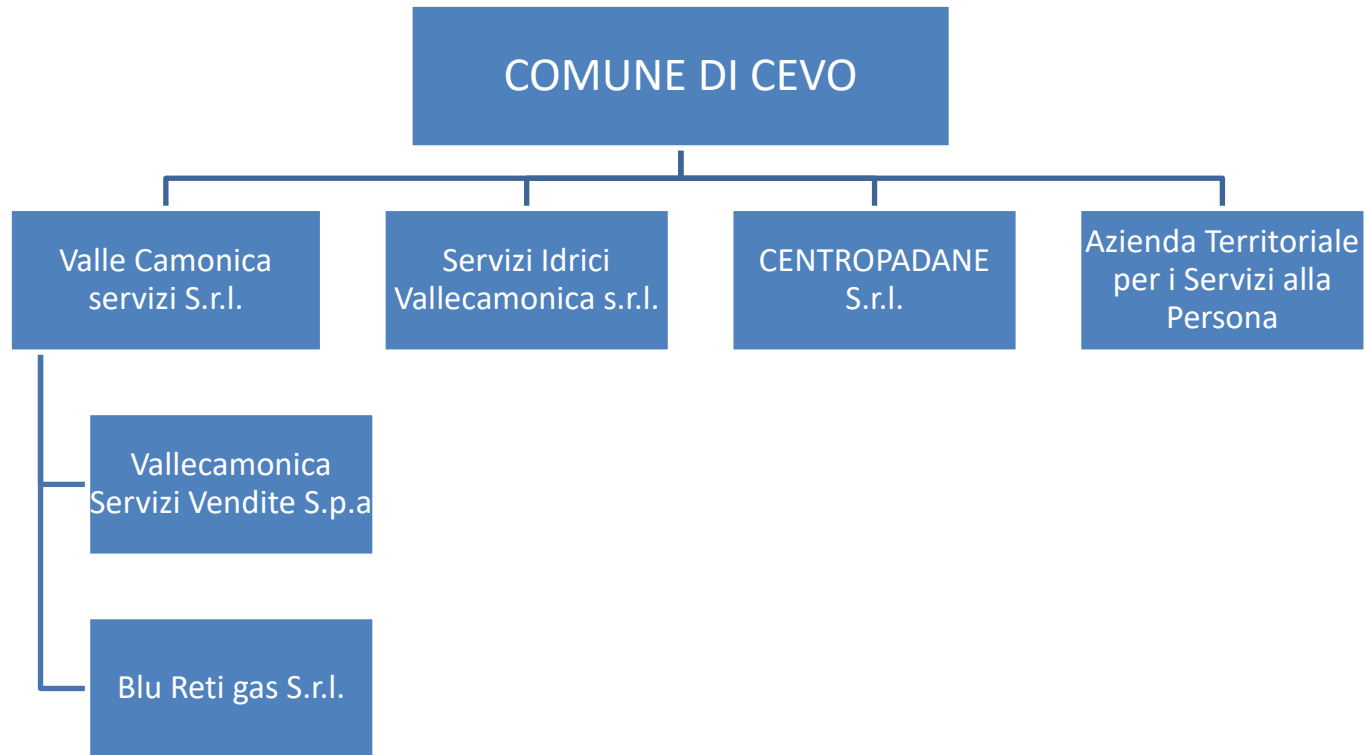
COMUNE DI CEVO

Valle Camonica servizi S.r.l.

Servizi Idrici Vallecamonica s.r.l.

CENTROPADANE S.r.l.

Azienda Territoriale per i Servizi alla Persona

Vallecamonica Servizi Vendite S.p.a

Blu Reti gas S.r.l.